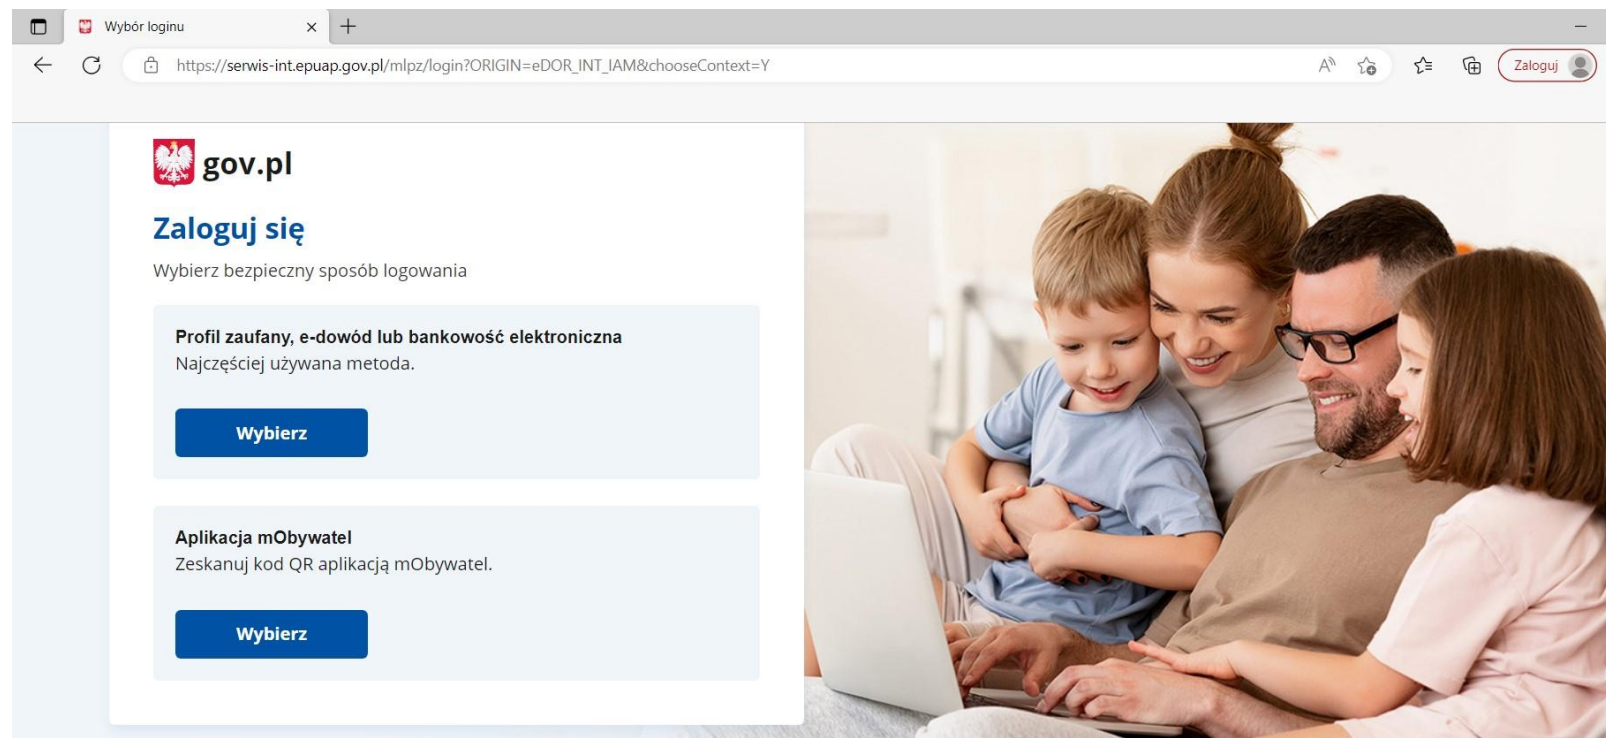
Wybór loginu

https://serwis-int.epuap.gov.pl/mlpz/login?ORIGIN=eDOR_INT_IAM&chooseContext=Y

Zaloguj

gov.pl

Zaloguj się

Wybierz bezpieczny sposób logowania

Profil zaufany, e-dowód lub bankowość elektroniczna
Najczęściej używana metoda.

Wybierz

Aplikacja mObywatel
Zeskanuj kod QR aplikacją mObywatel.

Wybierz